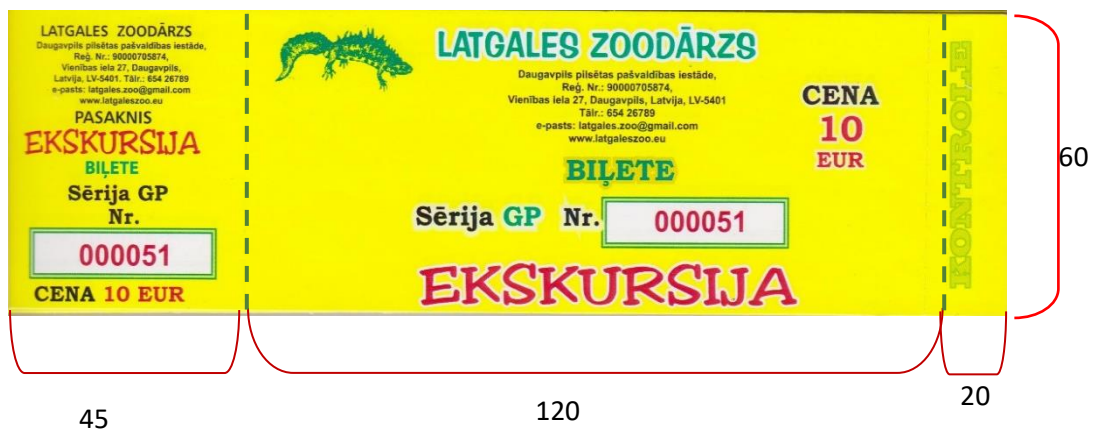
LATGALES ZOODĀRZS
Daugavpils pilsētas pašvaldības iestāde, Reģ. Nr.: 90000705874, Vienības iela 27, Daugavpils, Latvija, LV-5401. Tālr.: 654 26789
e-pasts: latgales.zoo@gmail.com
www.latgaleszoo.eu
PASAKNIS
EKSKURSIJA
BIĻETE
Sērija GP
Nr.
000051
CENA 10 EUR

LATGALES ZOODĀRZS
Daugavpils pilsētas pašvaldības iestāde,
Reģ. Nr.: 90000705874,
Vienības iela 27, Daugavpils, Latvija, LV-5401
Tālr.: 654 26789
e-pasts: latgales.zoo@gmail.com
www.latgaleszoo.eu
CENA
10
EUR
BIĻETE
Sērija GP Nr. 000051
EKSKURSIJA

KONTROLE

60
45
120
20